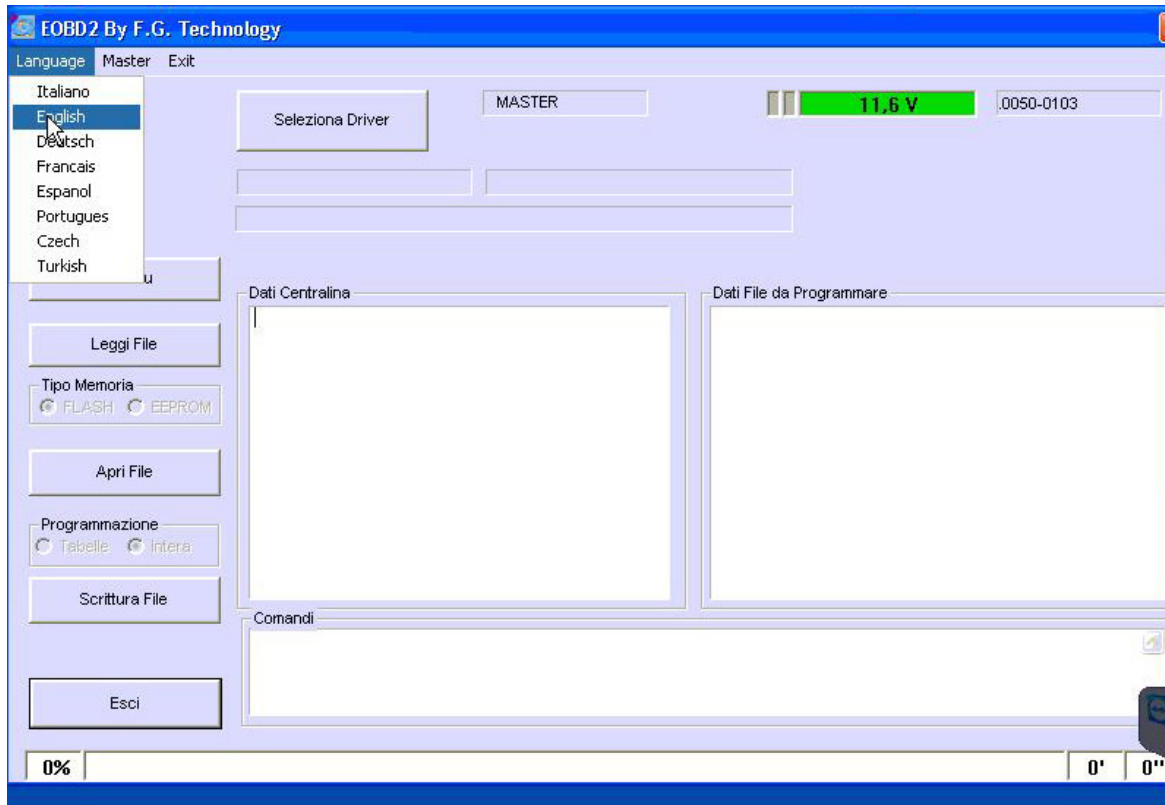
EOBD2 By F.G. Technology

Language Master Exit

Italiano
English
Deutsch
Francais
Espanol
Portugues
Czech
Turkish

Seleziona Driver

MASTER

11,6 V

.0050-0103

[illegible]u

Leggi File

Tipo Memoria
FLASH EEPROM

Apri File

Programmazione
Tabelle Intera

Scrittura File

Esci

Dati Centralina

Dati File da Programmare

Comandi

0%

0'

0''